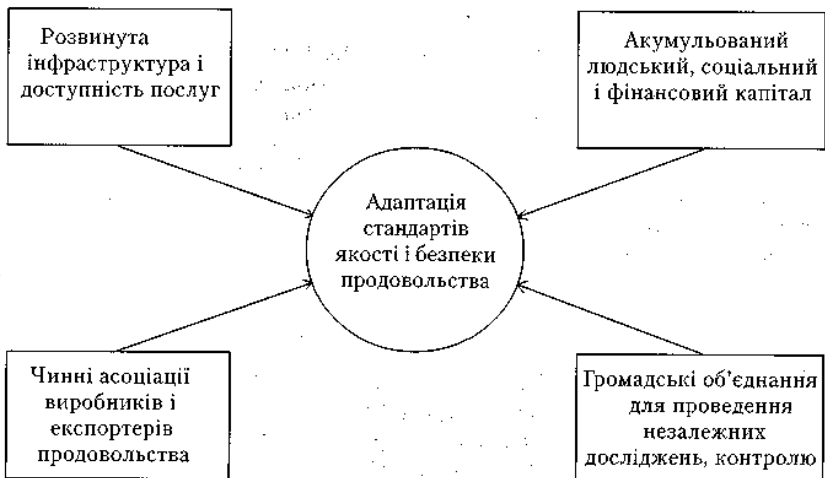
Розвинута інфраструктура і доступність послуг

Акумульований людський, соціальний і фінансовий капітал

Адаптація стандартів якості і безпеки продовольства

Чинні асоціації виробників і експортерів продовольства

Громадські об'єднання для проведення незалежних досліджень, контролю